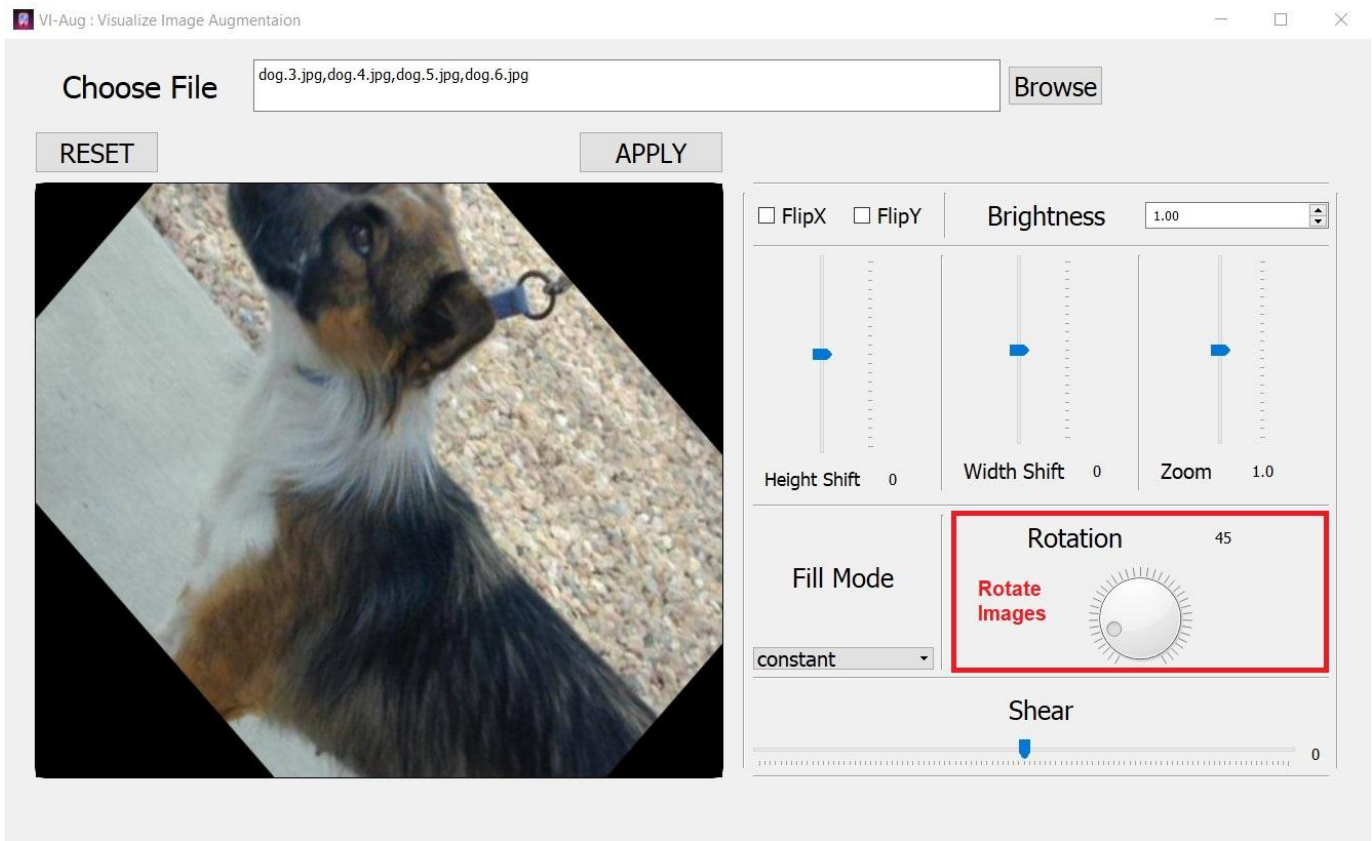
VI-Aug : Visualize Image Augmentaion

Choose File

dog.3.jpg,dog.4.jpg,dog.5.jpg,dog.6.jpg

Browse

RESET

APPLY

FlipX FlipY

Brightness 1.00

Height Shift 0

Width Shift 0

Zoom 1.0

Fill Mode

constant

Rotation 45

Rotate Images

Shear

0